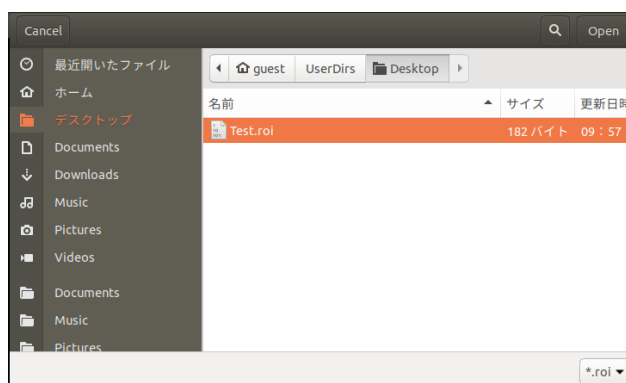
Cancel

Open

最近開いたファイル
ホーム
デスクトップ
Documents
Downloads
Music
Pictures
Videos
Documents
Music
Pictures

guest | UserDirs | Desktop

| 名前 | サイズ | 更新日時 |
|---|---|---|
| Test.roi | 182 バイト | 09：57 |

*.roi